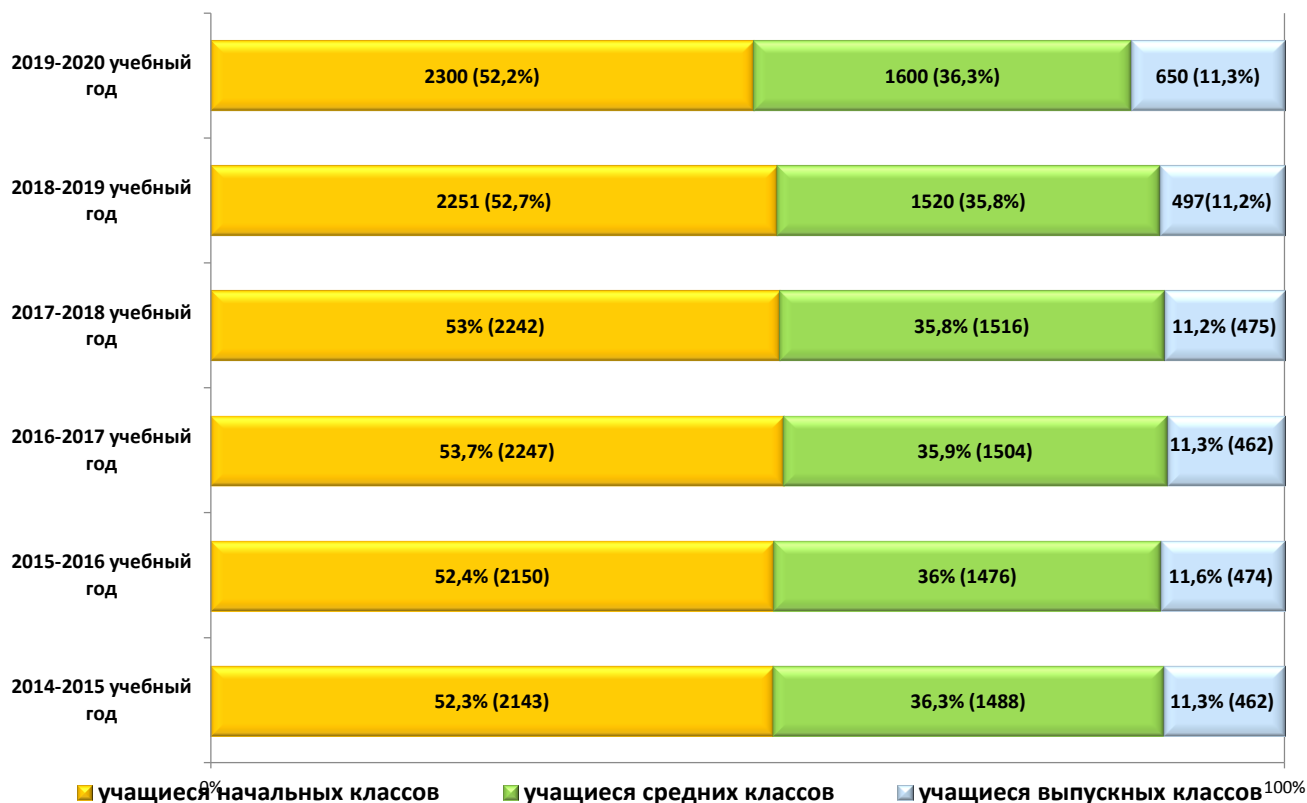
2019-2020 учебный год
2300 (52,2%)
1600 (36,3%)
650 (11,3%)

2018-2019 учебный год
2251 (52,7%)
1520 (35,8%)
497(11,2%)

2017-2018 учебный год
53% (2242)
35,8% (1516)
11,2% (475)

2016-2017 учебный год
53,7% (2247)
35,9% (1504)
11,3% (462)

2015-2016 учебный год
52,4% (2150)
36% (1476)
11,6% (474)

2014-2015 учебный год
52,3% (2143)
36,3% (1488)
11,3% (462)

0%
100%

учащиеся начальных классов
учащиеся средних классов
учащиеся выпускных классов